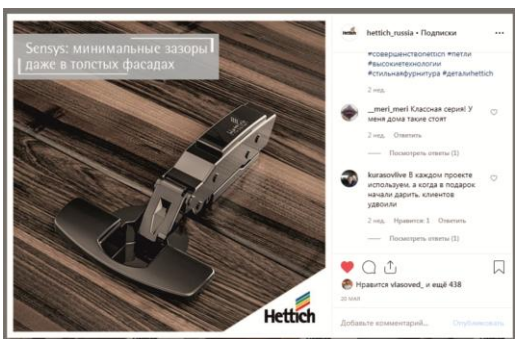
Sensys: минимальные зазоры даже в толстых фасадах

Hettich

hettich_russia • Подписки

#совершенствоhettich #петли #высокиетехнологии #стильнаяфурнитура #деталиhettich

2 нед.

__meri_meri Классная серия! У меня дома такие стоят

2 нед. Ответить

Посмотреть ответы (1)

kurasovlive В каждом проекте используем, а когда в подарок начали дарить, клиентов удивили

2 нед. Нравится: 1 Ответить

Посмотреть ответы (1)

Нравится vlasoved_ и ещё 438

22 МАЯ

Добавьте комментарий...

Опубликовать